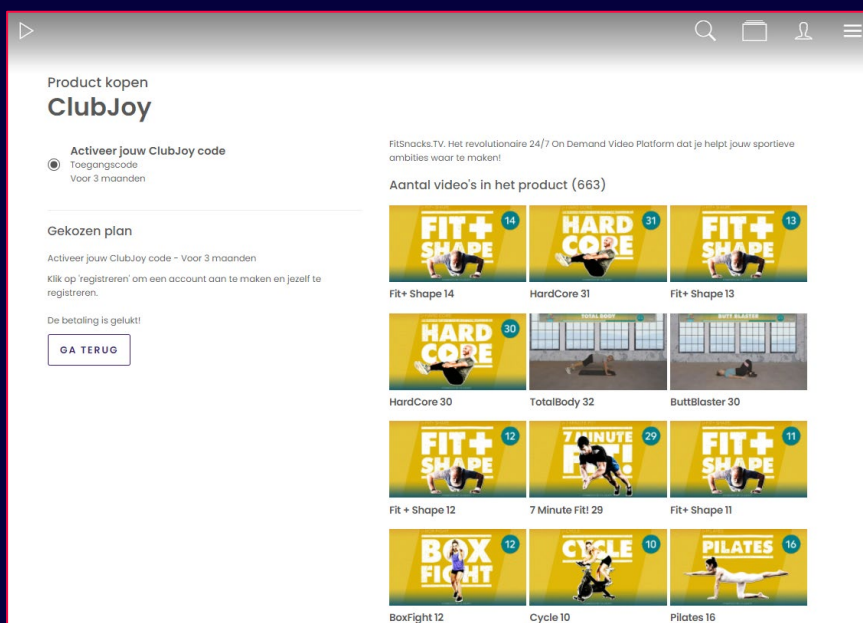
Product kopen
ClubJoy

Activeer jouw ClubJoy code
Toegangscode
Voor 3 maanden

Gekozen plan

Activeer jouw ClubJoy code - Voor 3 maanden

Klik op 'registreren' om een account aan te maken en jezelf te registreren.

De betaling is gelukt!

GA TERUG

FitSnacks.TV. Het revolutionaire 24/7 On Demand Video Platform dat je helpt jouw sportieve ambities waar te maken!

Aantal video's in het product (663)

FIT+ SHAPE 14
Fit+ Shape 14

HARD CORE 31
HardCore 31

FIT+ SHAPE 13
Fit+ Shape 13

HARD CORE 30
HardCore 30

TOTAL BODY
TotalBody 32

BUTT BLASTER
ButtBlaster 30

FIT+ SHAPE 12
Fit + Shape 12

7 MINUTE FIT! 29
7 Minute Fit! 29

FIT+ SHAPE 11
Fit+ Shape 11

BOX FIGHT 12
BoxFight 12

CYCLE 10
Cycle 10

PILATES 16
Pilates 16